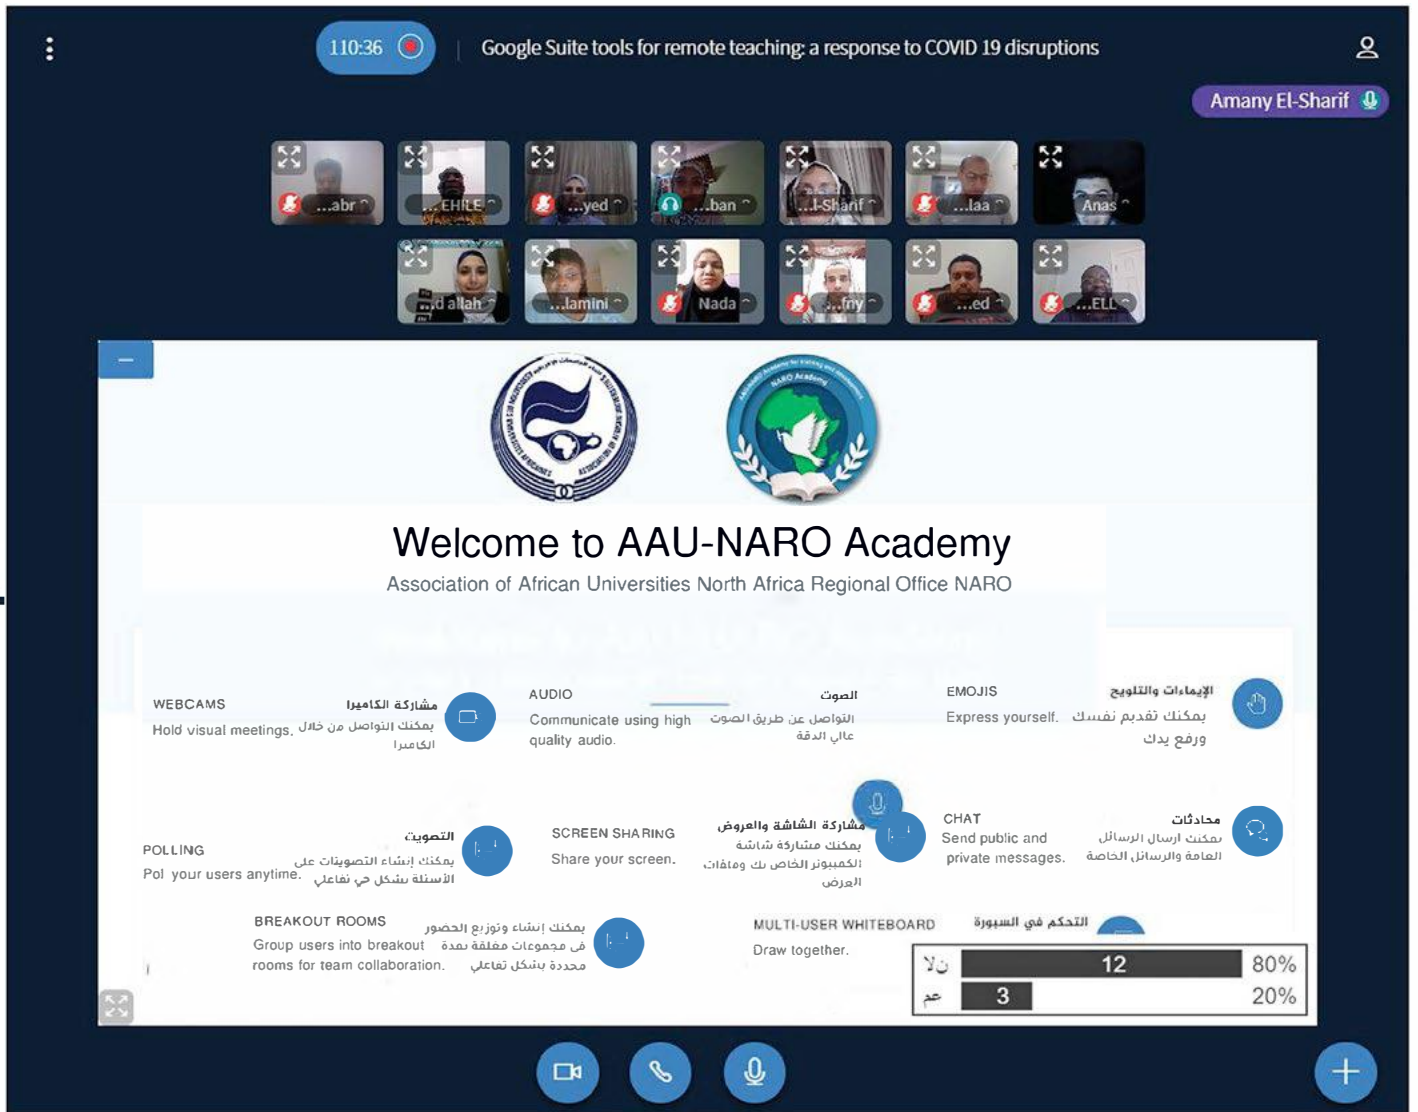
110:36 | Google Suite tools for remote teaching: a response to COVID 19 disruptions

Amany El-Sharif

...abr
...EHILE
...yed
...ban
...l-Sharif
...laa
Anas
...d allah
...lamini
Nada
...fny
...ed
...ELL

Welcome to AAU-NARO Academy
Association of African Universities North Africa Regional Office NARO

WEBCAMS
Hold visual meetings.
مشاركة الكاميرا
يمكنك التواصل من خلال الكاميرا

AUDIO
Communicate using high quality audio.
الصوت
التواصل عن طريق الصوت عالي الدقة

EMOJIS
Express yourself.
الإيماءات والتلويح
يمكنك تقديم نفسك ورفع يدك

POLLING
Pol your users anytime.
التصويت
يمكنك إنشاء التصويتات على الأسئلة بشكل حي تفاعلي

SCREEN SHARING
Share your screen.
مشاركة الشاشة والعروض
يمكنك مشاركة شاشة الكمبيوتر الخاص بك وملفات العرض

CHAT
Send public and private messages.
محادثات
يمكنك ارسال الرسائل العامة والرسائل الخاصة

BREAKOUT ROOMS
Group users into breakout rooms for team collaboration.
يمكنك إنشاء وتوزيع الحضور في مجموعات مغلقة بمدة محددة بشكل تفاعلي

MULTI-USER WHITEBOARD
Draw together.
التحكم في السبورة

| لا | 12 | 80% |
|---|---|---|
| نعم | 3 | 20% |